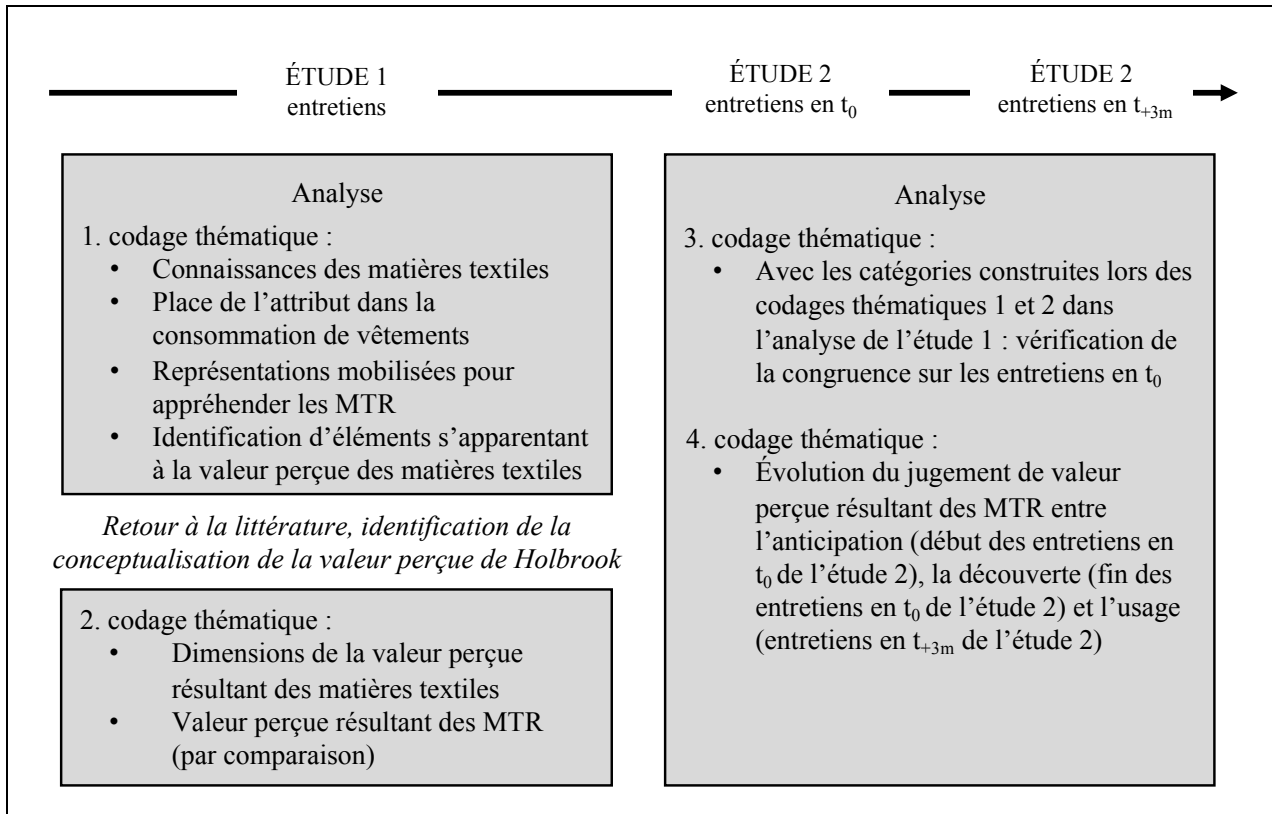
ÉTUDE 1
entretiens

ÉTUDE 2
entretiens en $t_0$

ÉTUDE 2
entretiens en $t_{+3m}$

Analyse

1. codage thématique :
• Connaissances des matières textiles
• Place de l'attribut dans la consommation de vêtements
• Représentations mobilisées pour appréhender les MTR
• Identification d'éléments s'apparentant à la valeur perçue des matières textiles

*Retour à la littérature, identification de la conceptualisation de la valeur perçue de Holbrook*

2. codage thématique :
• Dimensions de la valeur perçue résultant des matières textiles
• Valeur perçue résultant des MTR (par comparaison)

Analyse

3. codage thématique :
• Avec les catégories construites lors des codages thématiques 1 et 2 dans l'analyse de l'étude 1 : vérification de la congruence sur les entretiens en $t_0$

4. codage thématique :
• Évolution du jugement de valeur perçue résultant des MTR entre l'anticipation (début des entretiens en $t_0$ de l'étude 2), la découverte (fin des entretiens en $t_0$ de l'étude 2) et l'usage (entretiens en $t_{+3m}$ de l'étude 2)